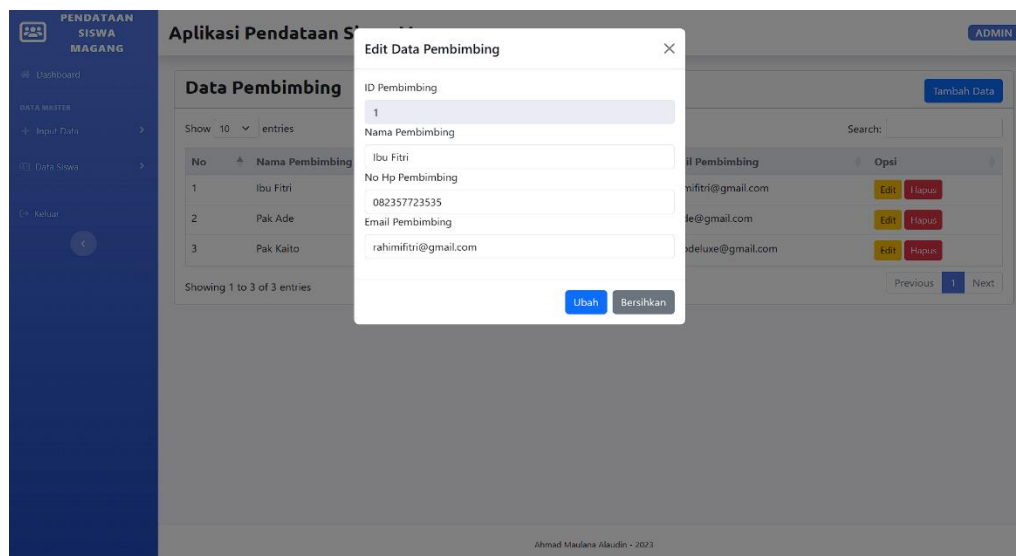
PENDATAAN SISWA MAGANG

Dashboard

DATA MASTER

Input Data

Data Siswa

Keluar

Aplikasi Pendataan S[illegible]

ADMIN

Data Pembimbing

Tambah Data

Show 10 entries

Search:

| No | Nama Pembimbing | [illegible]il Pembimbing | Opsi |
|---|---|---|---|
| 1 | Ibu Fitri | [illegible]ifitri@gmail.com | Edit Hapus |
| 2 | Pak Ade | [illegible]le@gmail.com | Edit Hapus |
| 3 | Pak Kaito | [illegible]deluxe@gmail.com | Edit Hapus |

Showing 1 to 3 of 3 entries

Previous 1 Next

Edit Data Pembimbing

ID Pembimbing

1

Nama Pembimbing

Ibu Fitri

No Hp Pembimbing

082357723535

Email Pembimbing

rahimifitri@gmail.com

Ubah Bersihkan

Ahmad Maulana Alaudin - 2023